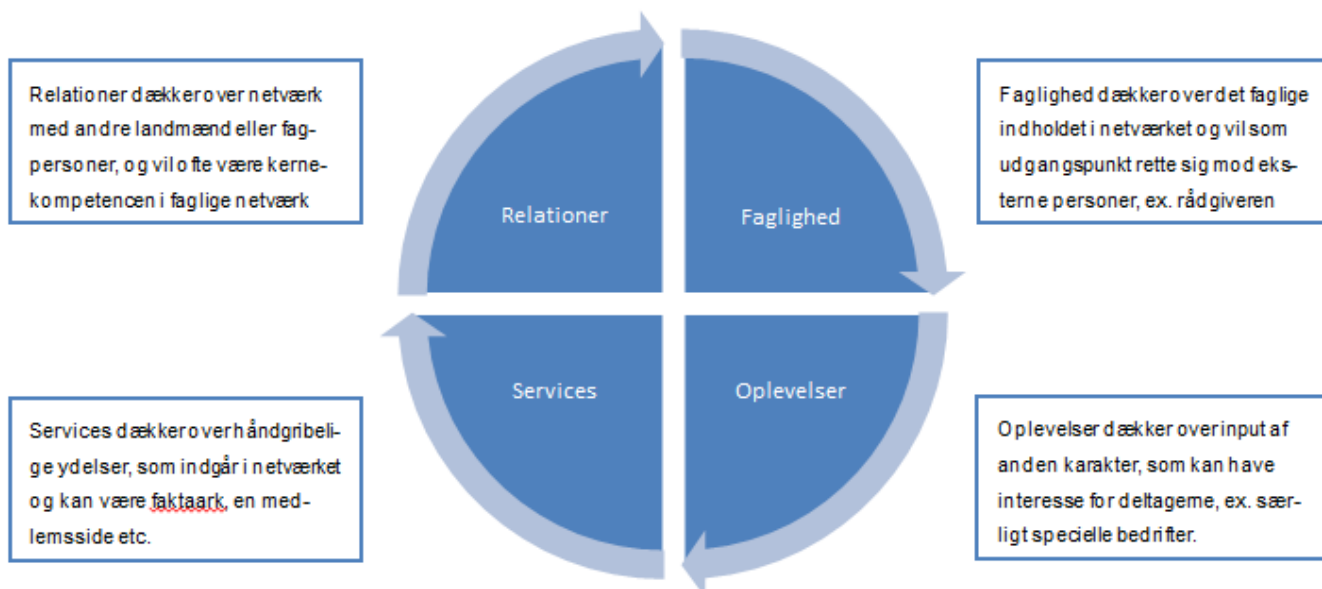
Relationer dækker over netværk med andre landmænd eller fagpersoner, og vil ofte være kernekompetencen i faglige netværk

Relationer

Faglighed

Faglighed dækker over det faglige indholdet i netværket og vil som udgangspunkt rette sig mod eksterne personer, ex. rådgiveren

Services

Oplevelser

Services dækker over håndgribelige ydelser, som indgår i netværket og kan være faktaark, en medlemsside etc.

Oplevelser dækker over input af anden karakter, som kan have interesse for deltagerne, ex. særligt specielle bedrifter.